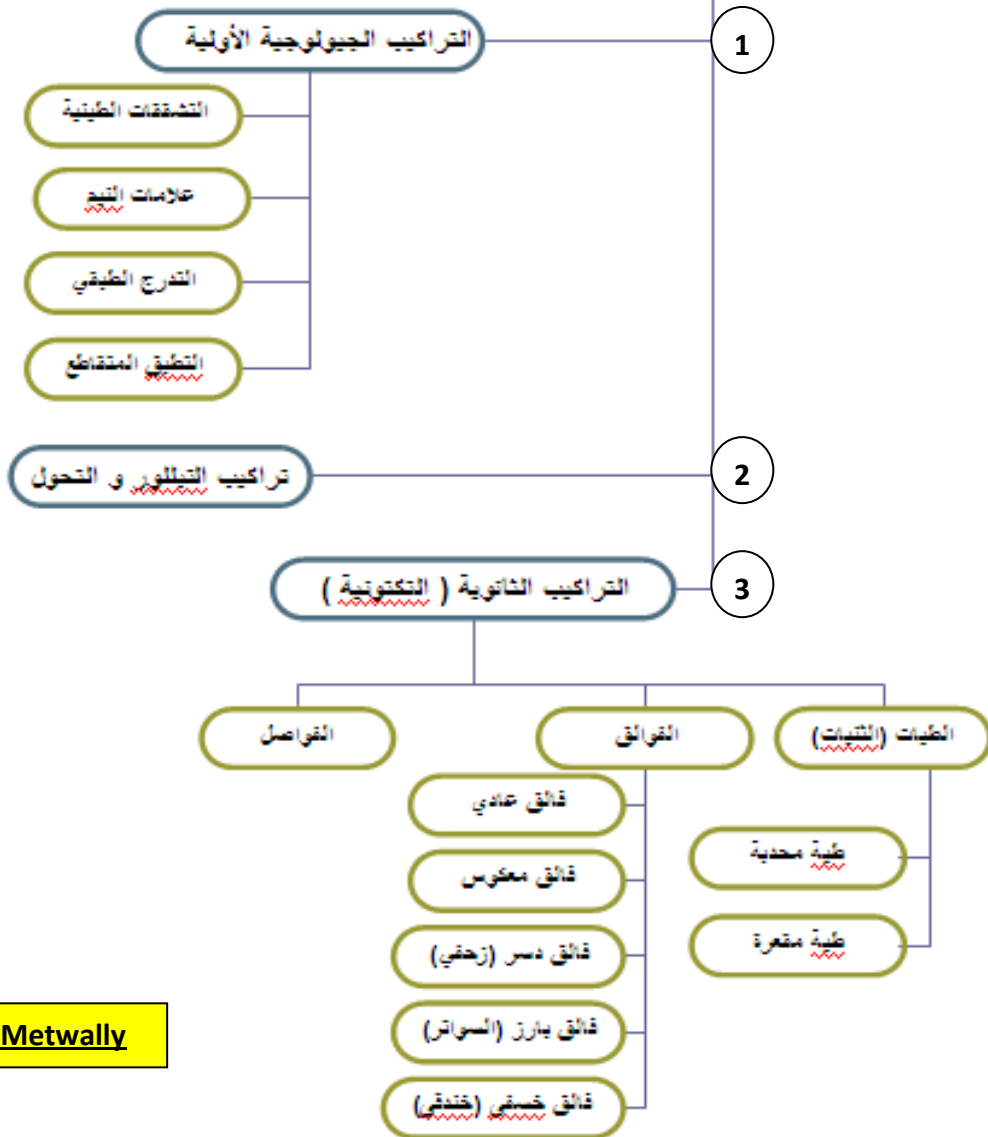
1

التراكيب الجيولوجية الأولية

التشققات الطينية

علامات النيم

التدرج الطبقي

التطبق المتقاطع

2

تراكيب التبللور و التحول

3

التراكيب الثانوية ( التكتونية )

الطيات (الثنيات)

طية محدبة

طية مقعرة

الفوالق

فالق عادي

فالق معكوس

فالق دسر (زحفي)

فالق بارز (السواتر)

فالق خسفي (خندقي)

الفواصل

Metwally